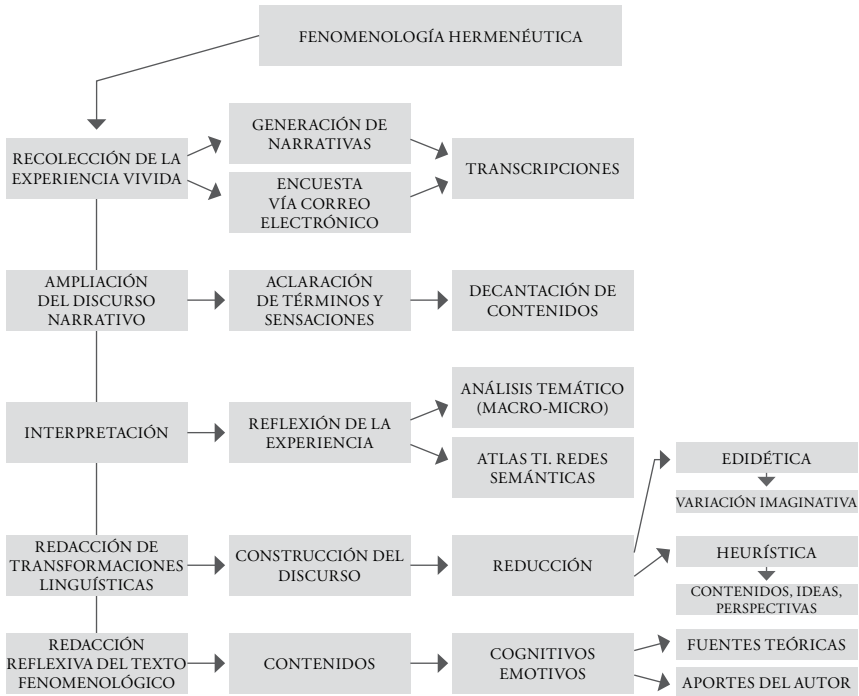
FENOMENOLOGÍA HERMENÉUTICA

RECOLECCIÓN DE LA EXPERIENCIA VIVIDA

GENERACIÓN DE NARRATIVAS

ENCUESTA VÍA CORREO ELECTRÓNICO

TRANSCRIPCIONES

AMPLIACIÓN DEL DISCURSO NARRATIVO

ACLARACIÓN DE TÉRMINOS Y SENSACIONES

DECANTACIÓN DE CONTENIDOS

INTERPRETACIÓN

REFLEXIÓN DE LA EXPERIENCIA

ANÁLISIS TEMÁTICO (MACRO-MICRO)

ATLAS TI. REDES SEMÁNTICAS

EDIDÉTICA

VARIACIÓN IMAGINATIVA

REDACCIÓN DE TRANSFORMACIONES LINGUÍSTICAS

CONSTRUCCIÓN DEL DISCURSO

REDUCCIÓN

HEURÍSTICA

CONTENIDOS, IDEAS, PERSPECTIVAS

REDACCIÓN REFLEXIVA DEL TEXTO FENOMENOLÓGICO

CONTENIDOS

COGNITIVOS EMOTIVOS

FUENTES TEÓRICAS

APORTES DEL AUTOR